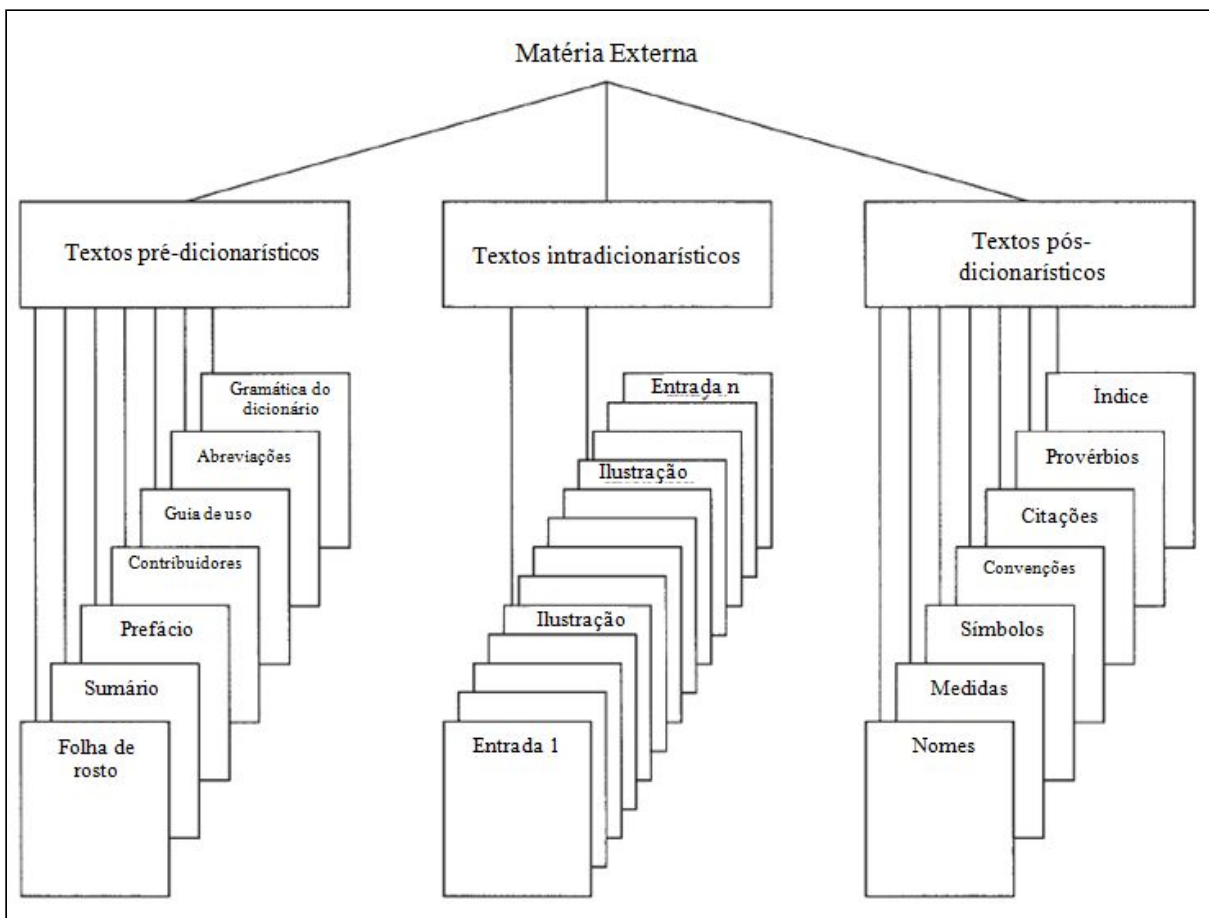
Matéria Externa

Textos pré-dicionarísticos

Gramática do dicionário

Abreviações

Guia de uso

Contribuidores

Prefácio

Sumário

Folha de rosto

Textos intradicionarísticos

Entrada n

Ilustração

Ilustração

Entrada 1

Textos pós-dicionarísticos

Índice

Provérbios

Citações

Convenções

Símbolos

Medidas

Nomes